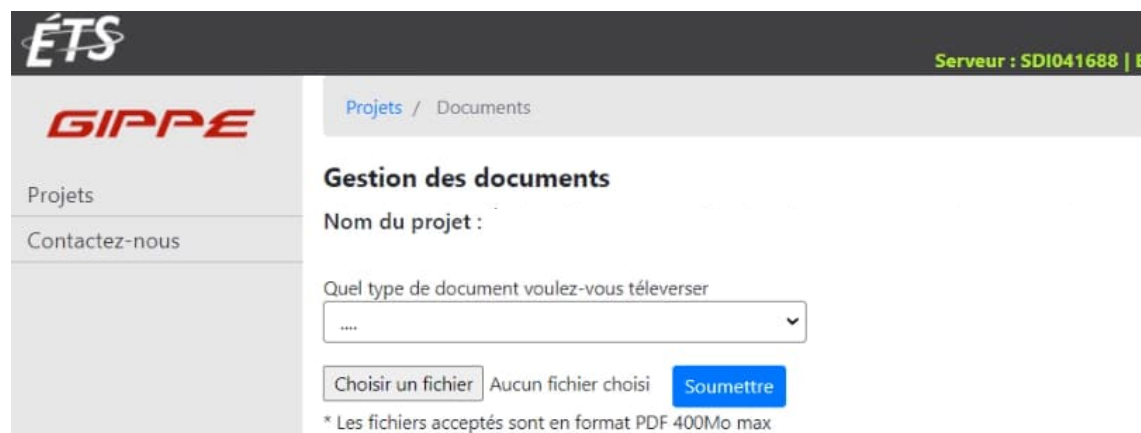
ÉTS

Serveur : SDI041688 | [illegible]

GIPPE

Projets

Contactez-nous

Projets / Documents

Gestion des documents

Nom du projet :

Quel type de document voulez-vous téleverser

....

Choisir un fichier Aucun fichier choisi Soumettre

* Les fichiers acceptés sont en format PDF 400Mo max